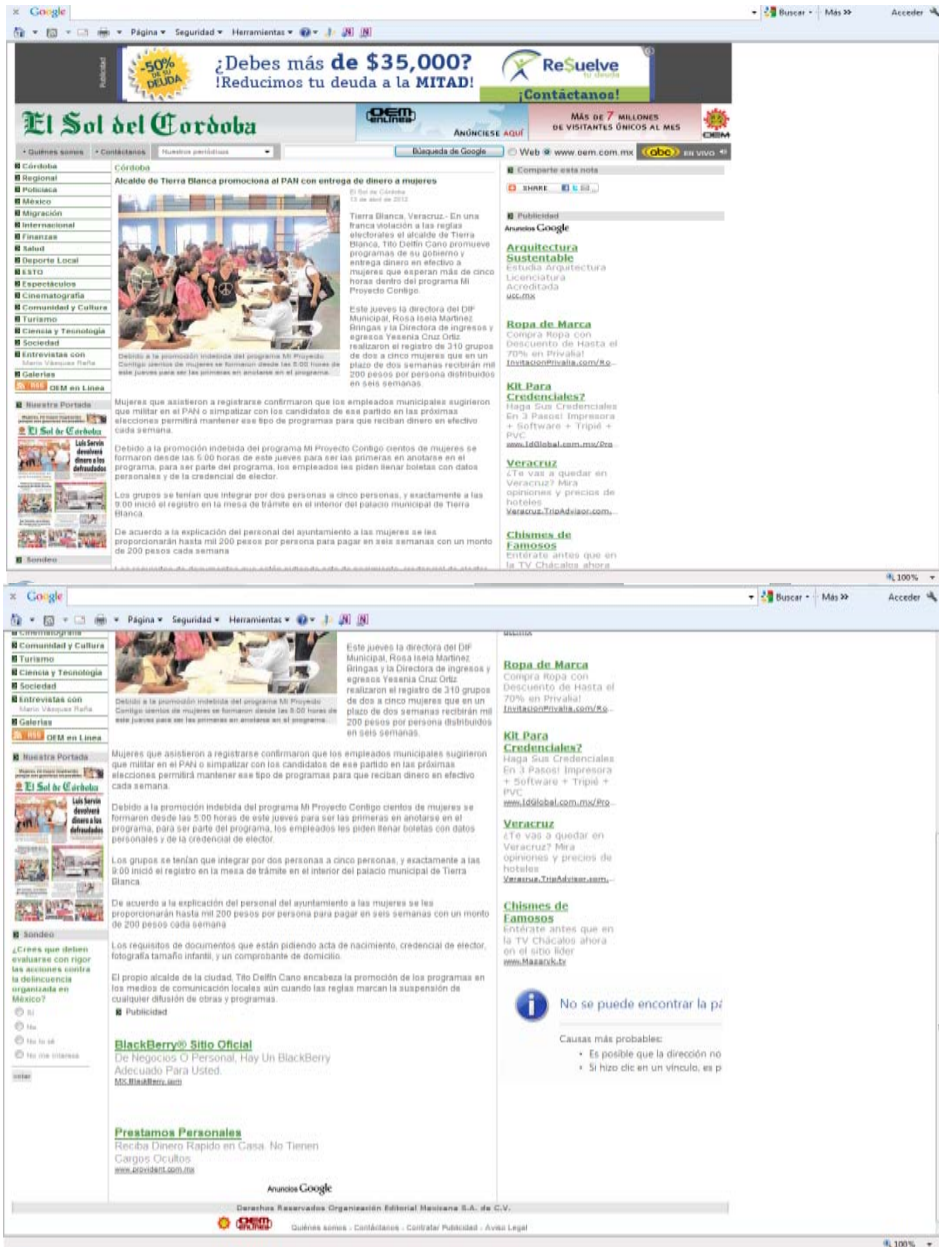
x Google

Buscar · Más » Acceder

Página ▾ Seguridad ▾ Herramientas ▾

Publicidad

-50% DE TU DEUDA

¿Debes más de $35,000?
¡Reducimos tu deuda a la MITAD!

ReSuelve tu deuda
¡Contáctanos!

El Sol del Córdoba

OEM enlínea ANÚNCIESE AQUÍ

MÁS DE 7 MILLONES DE VISITANTES ÚNICOS AL MES

OEM

• Quiénes somos • Contáctanos Nuestros periódicos

Búsqueda de Google Web www.oem.com.mx abc EN VIVO

Córdoba
Regional
Policiaca
México
Migración
Internacional
Finanzas
Salud
Deporte Local
ESTO
Espectáculos
Cinematografía
Comunidad y Cultura
Turismo
Ciencia y Tecnología
Sociedad
Entrevistas con Mario Vázquez Raña
Galerías
RSS OEM en Línea

Nuestra Portada

El Sol de Córdoba
Luis Servin devolverá dinero a los defraudados

Sondeo

Córdoba

Alcalde de Tierra Blanca promociona al PAN con entrega de dinero a mujeres

El Sol de Córdoba
13 de abril de 2012

Tierra Blanca, Veracruz.- En una franca violación a las reglas electorales el alcalde de Tierra Blanca, Tito Delfín Cano promueve programas de su gobierno y entrega dinero en efectivo a mujeres que esperan más de cinco horas dentro del programa Mi Proyecto Contigo.

Debido a la promoción indebida del programa Mi Proyecto Contigo cientos de mujeres se formaron desde las 5:00 horas de este jueves para ser las primeras en anotarse en el programa.

Este jueves la directora del DIF Municipal, Rosa Isela Martínez Bringas y la Directora de ingresos y egresos Yesenia Cruz Ortiz realizaron el registro de 310 grupos de dos a cinco mujeres que en un plazo de dos semanas recibirán mil 200 pesos por persona distribuidos en seis semanas.

Mujeres que asistieron a registrarse confirmaron que los empleados municipales sugirieron que militar en el PAN o simpatizar con los candidatos de ese partido en las próximas elecciones permitirá mantener este tipo de programas para que reciban dinero en efectivo cada semana.

Debido a la promoción indebida del programa Mi Proyecto Contigo cientos de mujeres se formaron desde las 5:00 horas de este jueves para ser las primeras en anotarse en el programa, para ser parte del programa, los empleados les piden llenar boletas con datos personales y de la credencial de elector.

Los grupos se tenían que integrar por dos personas a cinco personas, y exactamente a las 9:00 inició el registro en la mesa de trámite en el interior del palacio municipal de Tierra Blanca.

De acuerdo a la explicación del personal del ayuntamiento a las mujeres se les proporcionarán hasta mil 200 pesos por persona para pagar en seis semanas con un monto de 200 pesos cada semana

Comparte esta nota

SHARE

Publicidad

Anuncios Google

Arquitectura Sustentable
Estudia Arquitectura Licenciatura Acreditada
ucc.mx

Ropa de Marca
Compra Ropa con Descuento de Hasta el 70% en Privalia!
InvitacionPrivalia.com/Ro...

Kit Para Credenciales?
Haga Sus Credenciales En 3 Pasos! Impresora + Software + Tripié + PVC
www.IdGlobal.com.mx/Pro...

Veracruz
¿Te vas a quedar en Veracruz? Mira opiniones y precios de hoteles
Veracruz.TripAdvisor.com...

Chismes de Famosos
Entérate antes que en la TV Chácalos ahora

100%

x Google

Buscar · Más » Acceder

Página ▾ Seguridad ▾ Herramientas ▾

¿Crees que deben evaluarse con rigor las acciones contra la delincuencia organizada en México?

Si
No
No lo sé
No me interesa

votar

Los requisitos de documentos que están pidiendo acta de nacimiento, credencial de elector, fotografía tamaño infantil, y un comprobante de domicilio.

El propio alcalde de la ciudad, Tito Delfín Cano encabeza la promoción de los programas en los medios de comunicación locales aún cuando las reglas marcan la suspensión de cualquier difusión de obras y programas.

Publicidad

BlackBerry® Sitio Oficial
De Negocios O Personal, Hay Un BlackBerry Adecuado Para Usted.
MX.BlackBerry.com

Prestamos Personales
Reciba Dinero Rapido en Casa. No Tienen Cargos Ocultos
www.provident.com.mx

Anuncios Google

Chismes de Famosos
Entérate antes que en la TV Chácalos ahora en el sitio líder
www.Mazarik.tv

No se puede encontrar la pá

Causas más probables:
• Es posible que la dirección no
• Si hizo clic en un vínculo, es p

Derechos Reservados Organización Editorial Mexicana S.A. de C.V.

OEM enlínea Quiénes somos - Contáctanos - Contratar Publicidad - Aviso Legal

100%